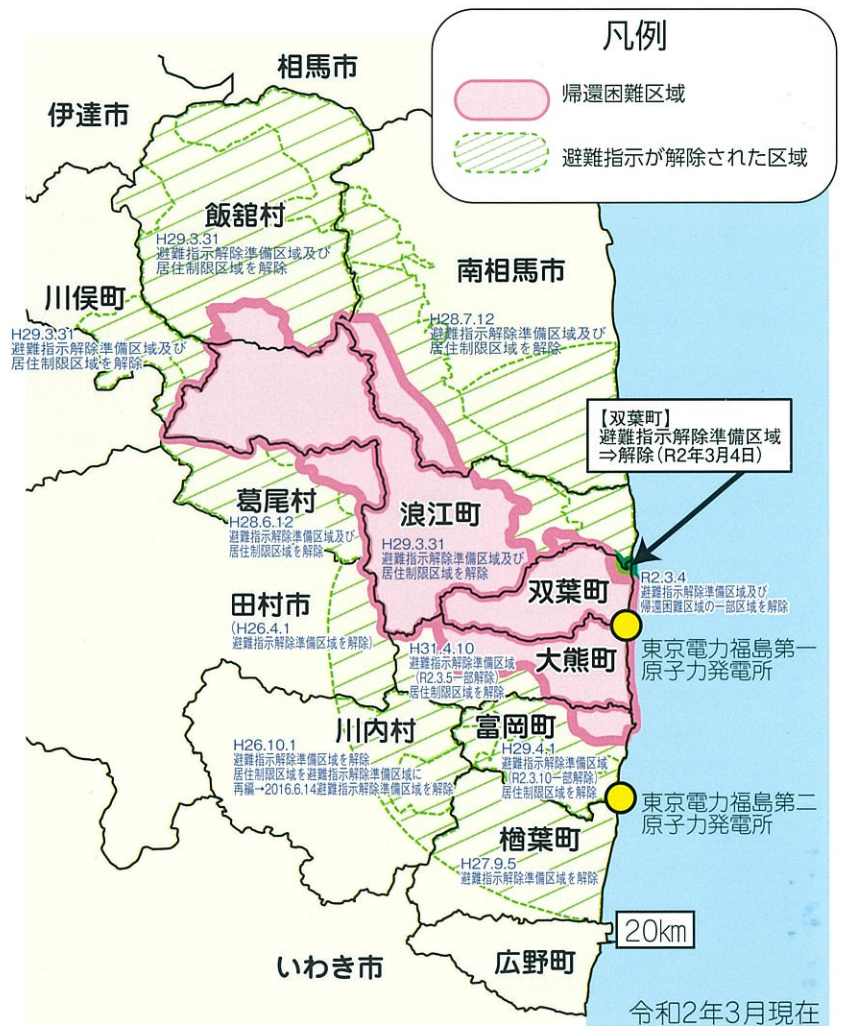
凡例

帰還困難区域

避難指示が解除された区域

相馬市

伊達市

飯舘村
H29.3.31
避難指示解除準備区域及び居住制限区域を解除

南相馬市
H28.7.12
避難指示解除準備区域及び居住制限区域を解除

川俣町
H29.3.31
避難指示解除準備区域及び居住制限区域を解除

【双葉町】
避難指示解除準備区域
⇒解除（R2年3月4日）

葛尾村
H28.6.12
避難指示解除準備区域及び居住制限区域を解除

浪江町
H29.3.31
避難指示解除準備区域及び居住制限区域を解除

R2.3.4
避難指示解除準備区域及び帰還困難区域の一部区域を解除

双葉町

田村市
H26.4.1
（避難指示解除準備区域を解除）

H31.4.10
避難指示解除準備区域
（R2.3.5一部解除）
居住制限区域を解除

大熊町

東京電力福島第一原子力発電所

川内村
H26.10.1
避難指示解除準備区域を解除
居住制限区域を避難指示解除準備区域に再編→2016.6.14避難指示解除準備区域を解除

富岡町
H29.4.1
避難指示解除準備区域
（R2.3.10一部解除）
居住制限区域を解除

東京電力福島第二原子力発電所

楢葉町
H27.9.5
避難指示解除準備区域を解除

20km

いわき市

広野町

令和2年3月現在